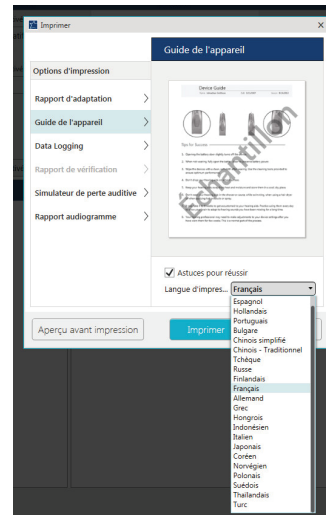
Imprimer

Guide de l'appareil

Options d'impression

Rapport d'adaptation

Guide de l'appareil

Data Logging

Rapport de vérification

Simulateur de perte auditive

Rapport audiogramme

Device Guide

Tips for Success

Échantillon

Astuces pour réussir

Langue d'impres... Français

Espagnol
Hollandais
Portuguais
Bulgare
Chinois simplifié
Chinois - Traditionnel
Tchèque
Russe
Finlandais
Français
Allemand
Grec
Hongrois
Indonésien
Italien
Japonais
Coréen
Norvégien
Polonais
Suédois
Thaïlandais
Turc

Aperçu avant impression

Imprimer